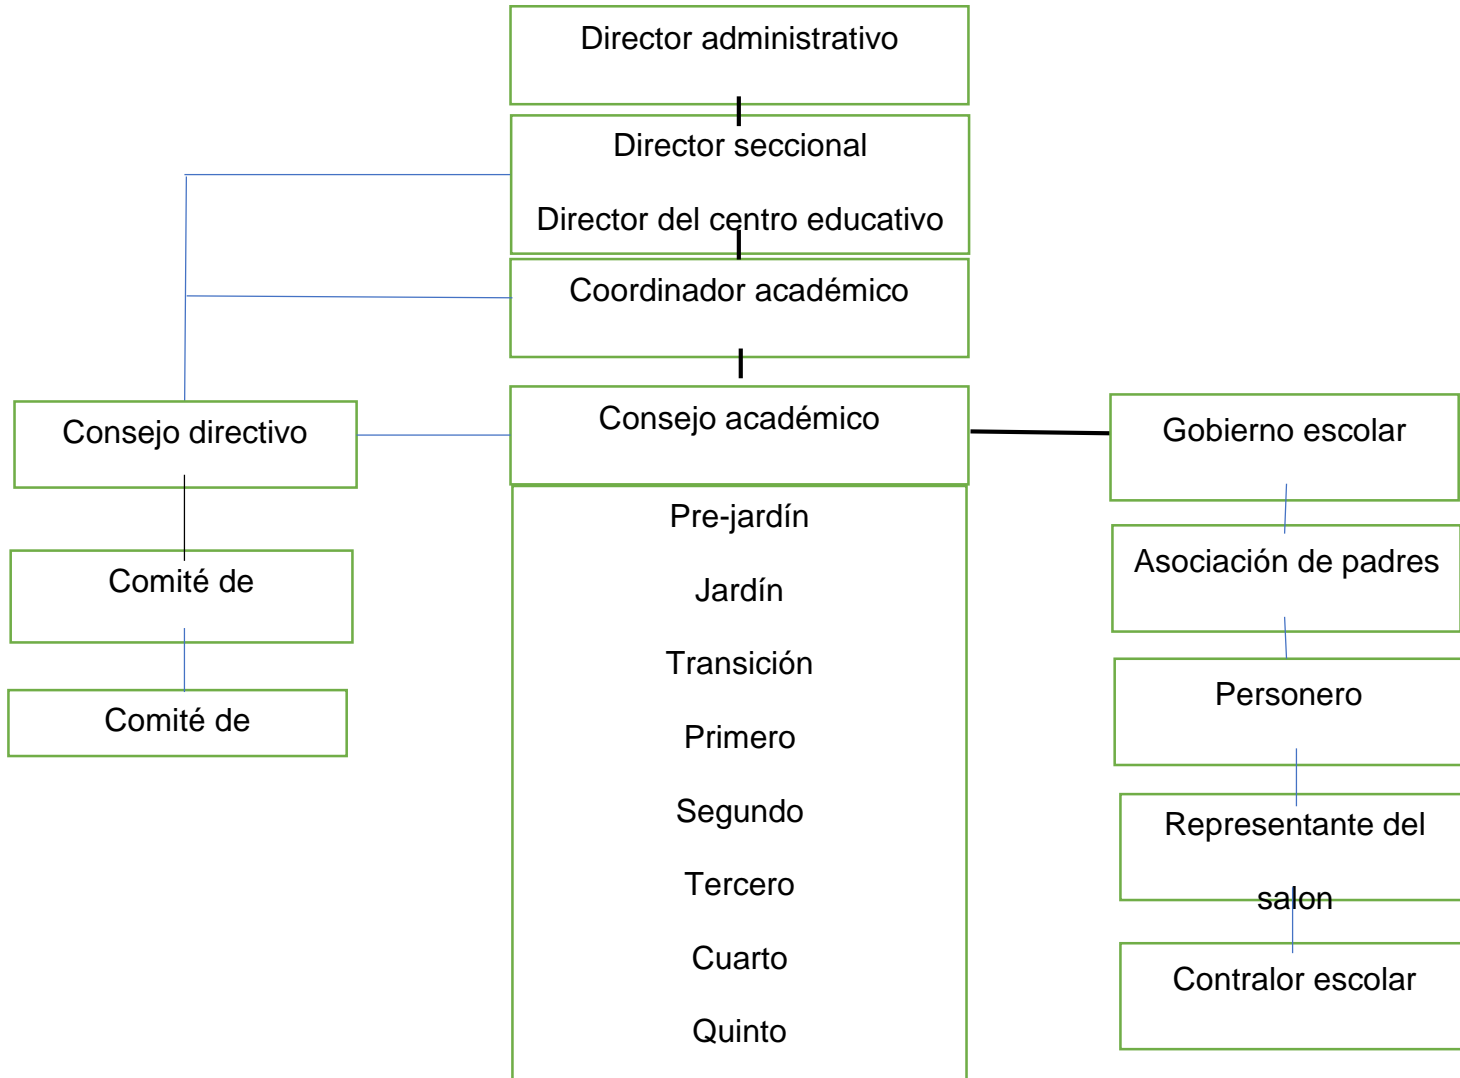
Director administrativo

Director seccional

Director del centro educativo

Coordinador académico

Consejo directivo

Comité de

Comité de

Consejo académico

Pre-jardín

Jardín

Transición

Primero

Segundo

Tercero

Cuarto

Quinto

Gobierno escolar

Asociación de padres

Personero

Representante del salon

Contralor escolar